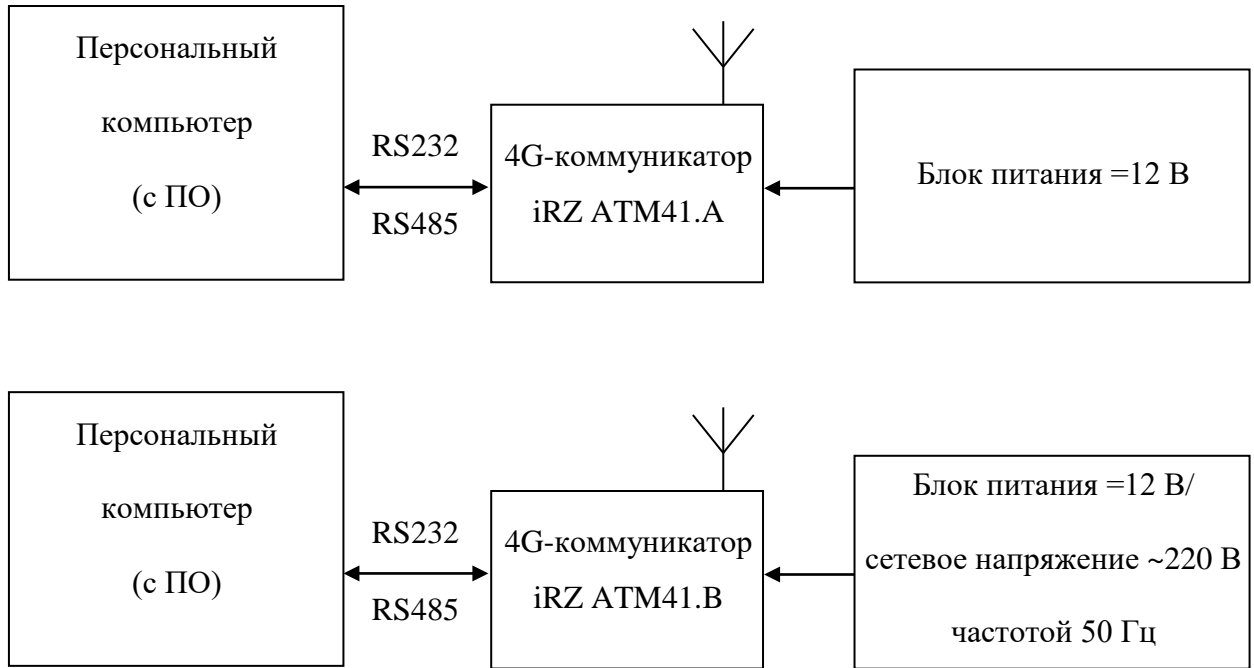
Персональный компьютер (с ПО)

RS232

RS485

4G-коммуникатор iRZ ATM41.A

Блок питания =12 В

Персональный компьютер (с ПО)

RS232

RS485

4G-коммуникатор iRZ ATM41.B

Блок питания =12 В/ сетевое напряжение ~220 В частотой 50 Гц